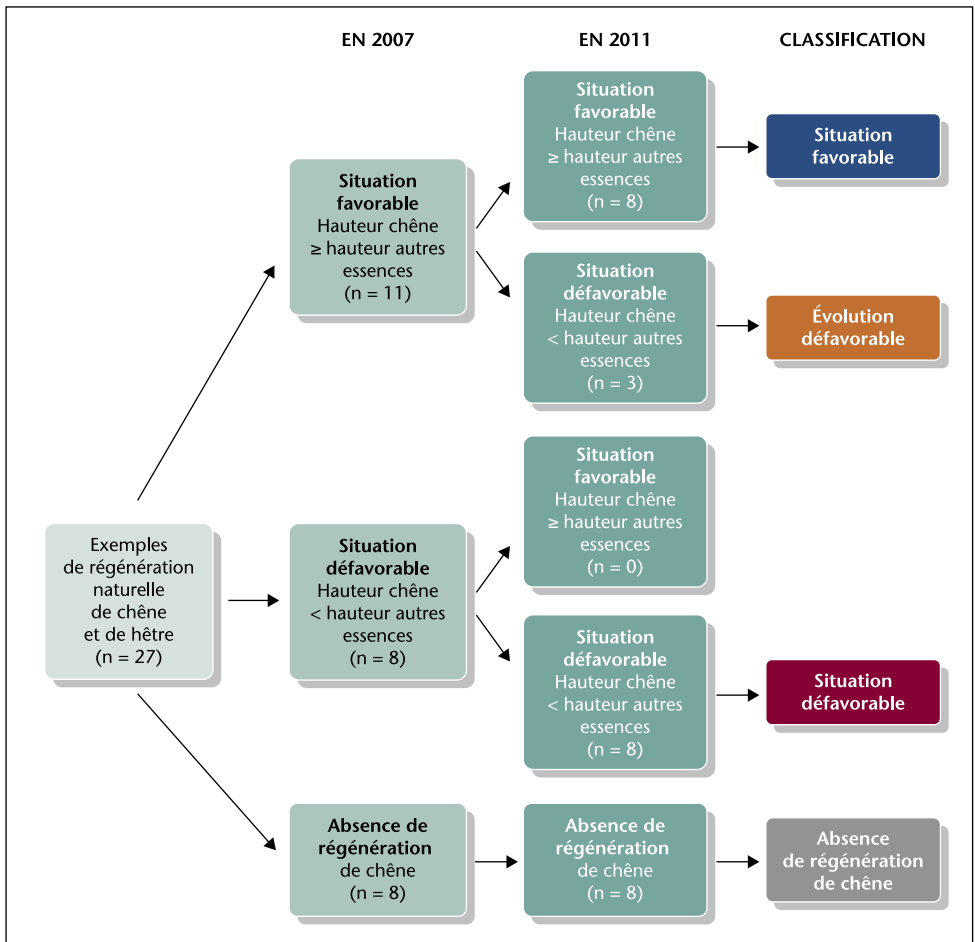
EN 2007

EN 2011

CLASSIFICATION

Exemples de régénération naturelle de chêne et de hêtre (n = 27)

**Situation favorable**
Hauteur chêne $\geq$ hauteur autres essences
(n = 11)

**Situation favorable**
Hauteur chêne $\geq$ hauteur autres essences
(n = 8)

Situation favorable

**Situation défavorable**
Hauteur chêne < hauteur autres essences
(n = 3)

Évolution défavorable

**Situation défavorable**
Hauteur chêne < hauteur autres essences
(n = 8)

**Situation favorable**
Hauteur chêne $\geq$ hauteur autres essences
(n = 0)

**Situation défavorable**
Hauteur chêne < hauteur autres essences
(n = 8)

Situation défavorable

**Absence de régénération** de chêne
(n = 8)

**Absence de régénération** de chêne
(n = 8)

Absence de régénération de chêne